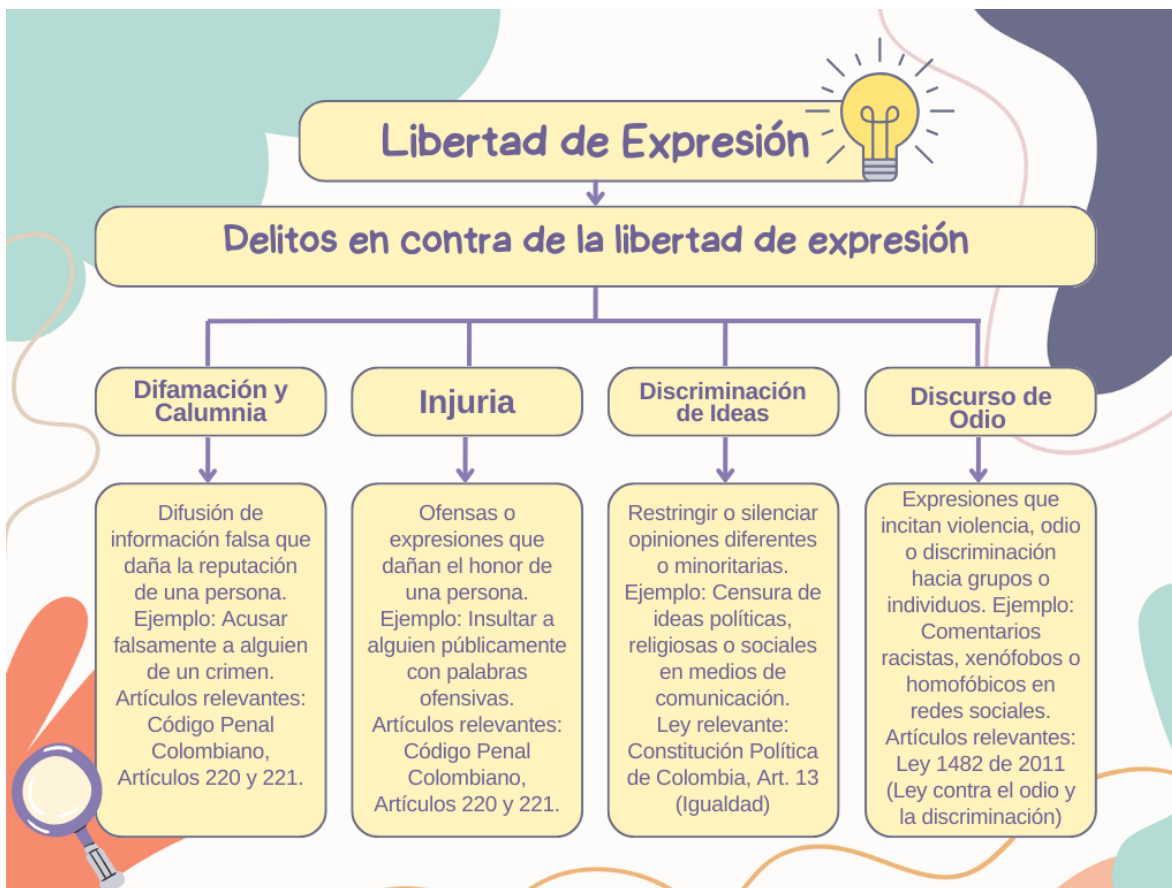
Libertad de Expresión

Delitos en contra de la libertad de expresión

Difamación y Calumnia

Difusión de información falsa que daña la reputación de una persona. Ejemplo: Acusar falsamente a alguien de un crimen. Artículos relevantes: Código Penal Colombiano, Artículos 220 y 221.

Injuria

Ofensas o expresiones que dañan el honor de una persona. Ejemplo: Insultar a alguien públicamente con palabras ofensivas. Artículos relevantes: Código Penal Colombiano, Artículos 220 y 221.

Discriminación de Ideas

Restringir o silenciar opiniones diferentes o minoritarias. Ejemplo: Censura de ideas políticas, religiosas o sociales en medios de comunicación. Ley relevante: Constitución Política de Colombia, Art. 13 (Igualdad)

Discurso de Odio

Expresiones que incitan violencia, odio o discriminación hacia grupos o individuos. Ejemplo: Comentarios racistas, xenófobos o homofóbicos en redes sociales. Artículos relevantes: Ley 1482 de 2011 (Ley contra el odio y la discriminación)